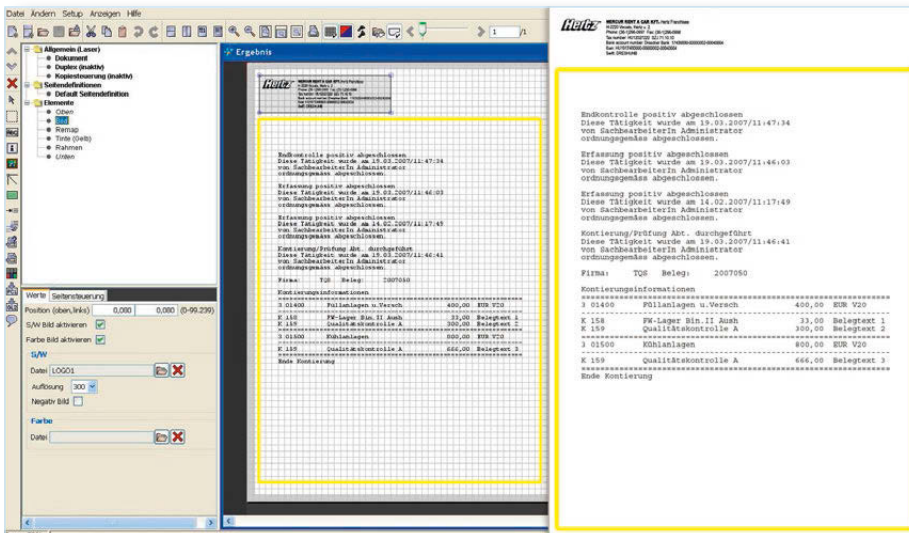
Datei Ändern Setup Anzeigen Hilfe

1 /1

Allgemein (Laser)
Dokument
Duplex (inaktiv)
Kopiesteuerung (inaktiv)
Seitendefinitionen
Default Seitendefinition
Elemente
Oben
Bild
Remap
Tinte (Gelb)
Rahmen
Unten

Werte Seitensteuerung
Position (oben,links) 0,000 0,000 (0-99.239)
S/W Bild aktivieren
Farbe Bild aktivieren
S/W
Datei LOGO1
Auflösung 300
Negativ Bild
Farbe
Datei

Ergebnis

Hertz

MERCUR RENT A CAR KFT. Hertz Franchise
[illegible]

Endkontrolle positiv abgeschlossen
Diese Tätigkeit wurde am 19.03.2007/11:47:34
von SachbearbeiterIn Administrator
ordnungsgemäss abgeschlossen.

Erfassung positiv abgeschlossen
Diese Tätigkeit wurde am 19.03.2007/11:46:03
von SachbearbeiterIn Administrator
ordnungsgemäss abgeschlossen.

Erfassung positiv abgeschlossen
Diese Tätigkeit wurde am 14.02.2007/11:17:49
von SachbearbeiterIn Administrator
ordnungsgemäss abgeschlossen.

Kontierung/Prüfung Abt. durchgeführt
Diese Tätigkeit wurde am 19.03.2007/11:46:41
von SachbearbeiterIn Administrator
ordnungsgemäss abgeschlossen.

Firma: TQS Beleg: 2007050

Kontierungsinformationen

| | | | | |
|---|---|---|---|---|
| 3 01400 | Füllanlagen u.Versch | 400,00 | EUR V20 | |
| K 158 | FW-Lager Bin.II Aush | 33,00 | Belegtext 1 | |
| K 159 | Qualitätskontrolle A | 300,00 | Belegtext 2 | |
| 3 01500 | Kühlanlagen | 800,00 | EUR V20 | |
| K 159 | Qualitätskontrolle A | 666,00 | Belegtext 3 | |

Ende Kontierung